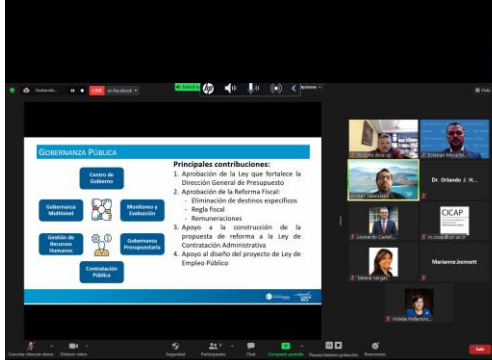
Gobernando... LIVE en Facebook Viendo Opciones Vista

GOBERNANZA PÚBLICA

Centro de Gobierno

Gobernanza Multinivel

Monitoreo y Evaluación

Gestión de Recursos Humanos

Gobernanza Presupuestaria

Contratación Pública

Principales contribuciones:
1. Aprobación de la Ley que fortalece la Dirección General de Presupuesto
2. Aprobación de la Reforma Fiscal:
- Eliminación de destinos específicos
- Regla fiscal
- Remuneraciones
3. Apoyo a la construcción de la propuesta de reforma a la Ley de Contratación Administrativa
4. Apoyo al diseño del proyecto de Ley de Empleo Público

Ricardo Ana Lo...

Esteban Morale...

Dr. Orlando J. H...

Leonardo Castel...

CICAP

Marianne.bennett

Tatiana Varg...

Violeta Pallavicini...

Cancelar silenciar ahora Detener video Seguridad Participantes Chat Compartir pantalla Pausar/detener grabación Reacciones Salir